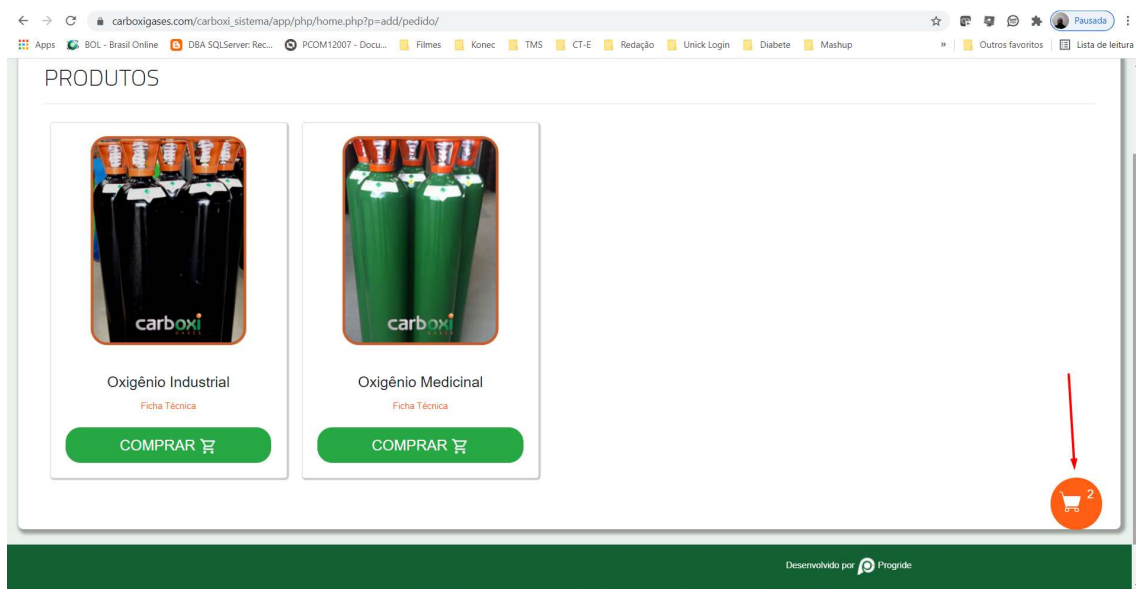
carboxigases.com/carboxi_sistema/app/php/home.php?p=add/pedido/

Pausada

Apps BOL - Brasil Online DBA SQLServer: Rec... PCOM12007 - Docu... Filmes Konec TMS CT-E Redação Unick Login Diabete Mashup » Outros favoritos Lista de leitura

PRODUTOS

carboxi

Oxigênio Industrial

Ficha Técnica

COMPRAR

carboxi

Oxigênio Medicinal

Ficha Técnica

COMPRAR

2

Desenvolvido por Progride